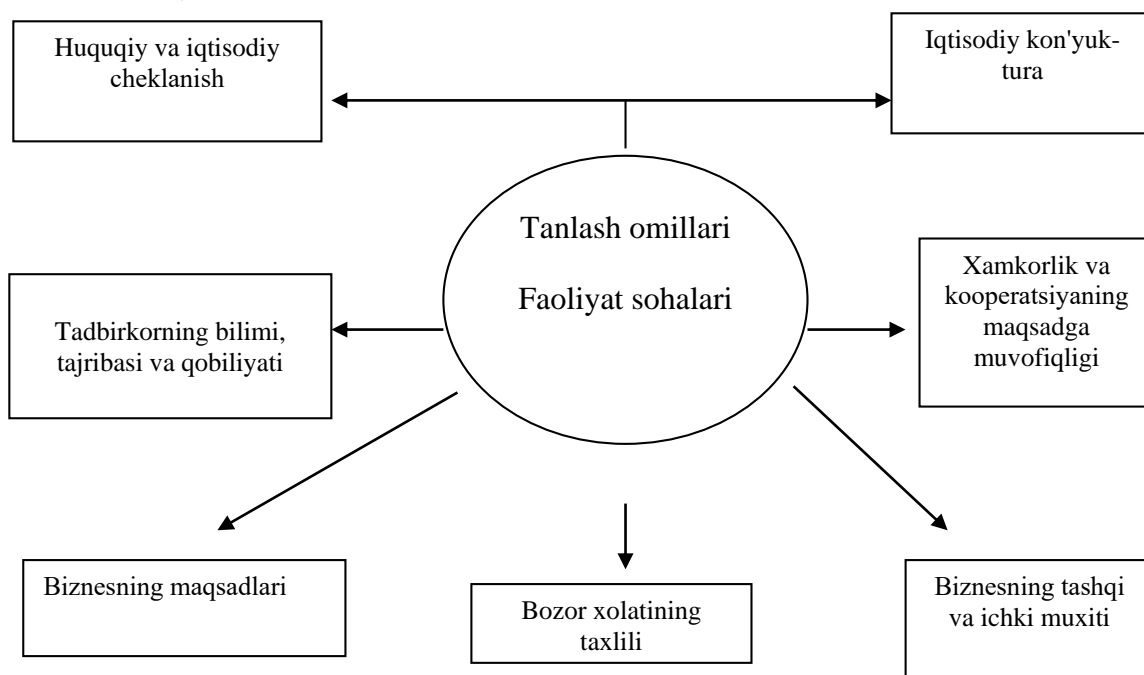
Huquqiy va iqtisodiy cheklanish

Iqtisodiy kon'yuktura

Tanlash omillari

Faoliyat sohalari

Tadbirkorning bilimi, tajribasi va qobiliyati

Xamkorlik va kooperatsiyaning maqsadga muvofiqligi

Biznesning maqsadlari

Bozor xolatining taxlili

Biznesning tashqi va ichki muxiti